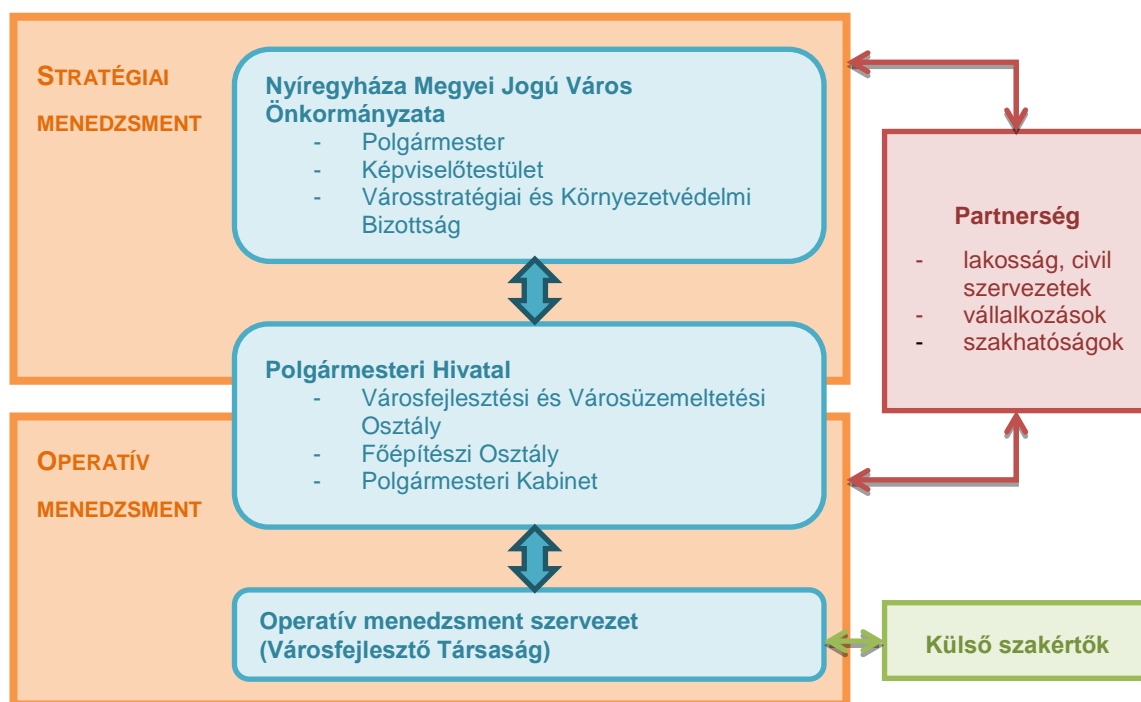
STRATÉGIAI MENEDZSMENT

Nyíregyháza Megyei Jogú Város Önkormányzata
- Polgármester
- Képviselőtestület
- Városstratégiai és Környezetvédelmi Bizottság

Partnerség
- lakosság, civil szervezetek
- vállalkozások
- szakhatóságok

Polgármesteri Hivatal
- Városfejlesztési és Városüzemeltetési Osztály
- Főépítészi Osztály
- Polgármesteri Kabinet

OPERATÍV MENEDZSMENT

Operatív menedzsment szervezet (Városfejlesztő Társaság)

Külső szakértők